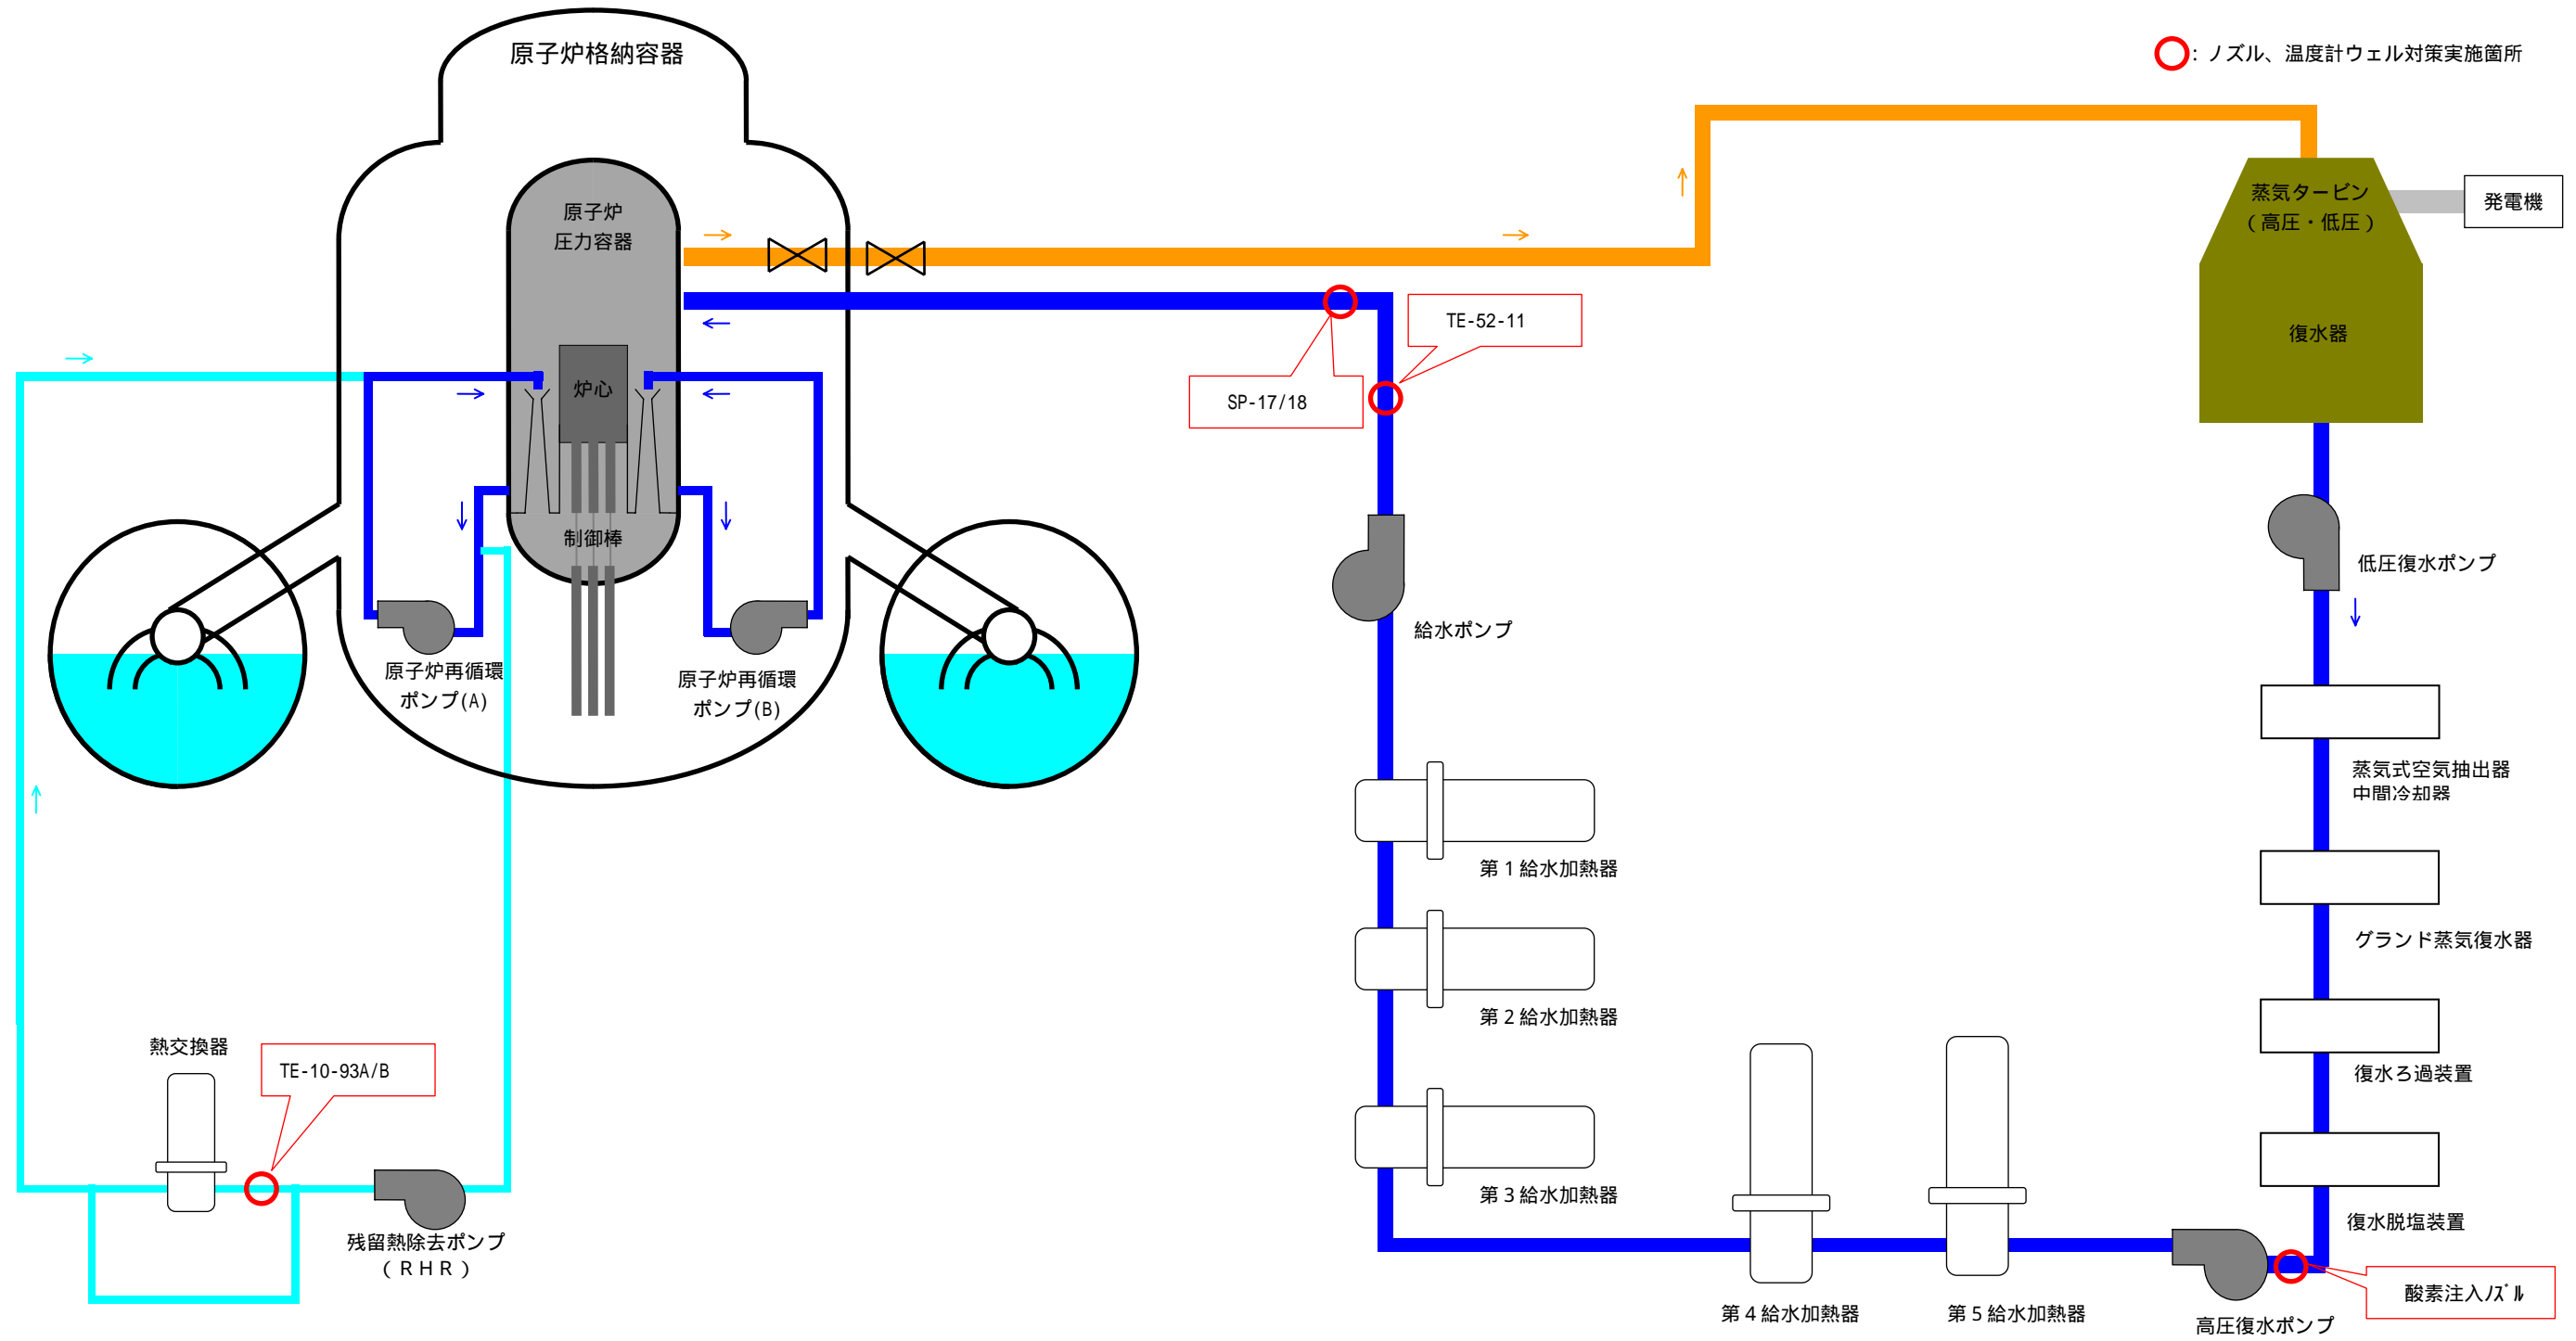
原子炉格納容器

：ノズル、温度計ウェル対策実施箇所

原子炉
圧力容器

蒸気タービン
（高圧・低圧）

発電機

復水器

TE-52-11

SP-17/18

炉心

制御棒

給水ポンプ

低圧復水ポンプ

原子炉再循環
ポンプ(A)

原子炉再循環
ポンプ(B)

蒸気式空気抽出器
中間冷却器

第１給水加熱器

第２給水加熱器

グランド蒸気復水器

熱交換器

TE-10-93A/B

復水ろ過装置

第３給水加熱器

残留熱除去ポンプ
（ＲＨＲ）

復水脱塩装置

第４給水加熱器

第５給水加熱器

酸素注入ﾉｽﾞﾙ

高圧復水ポンプ